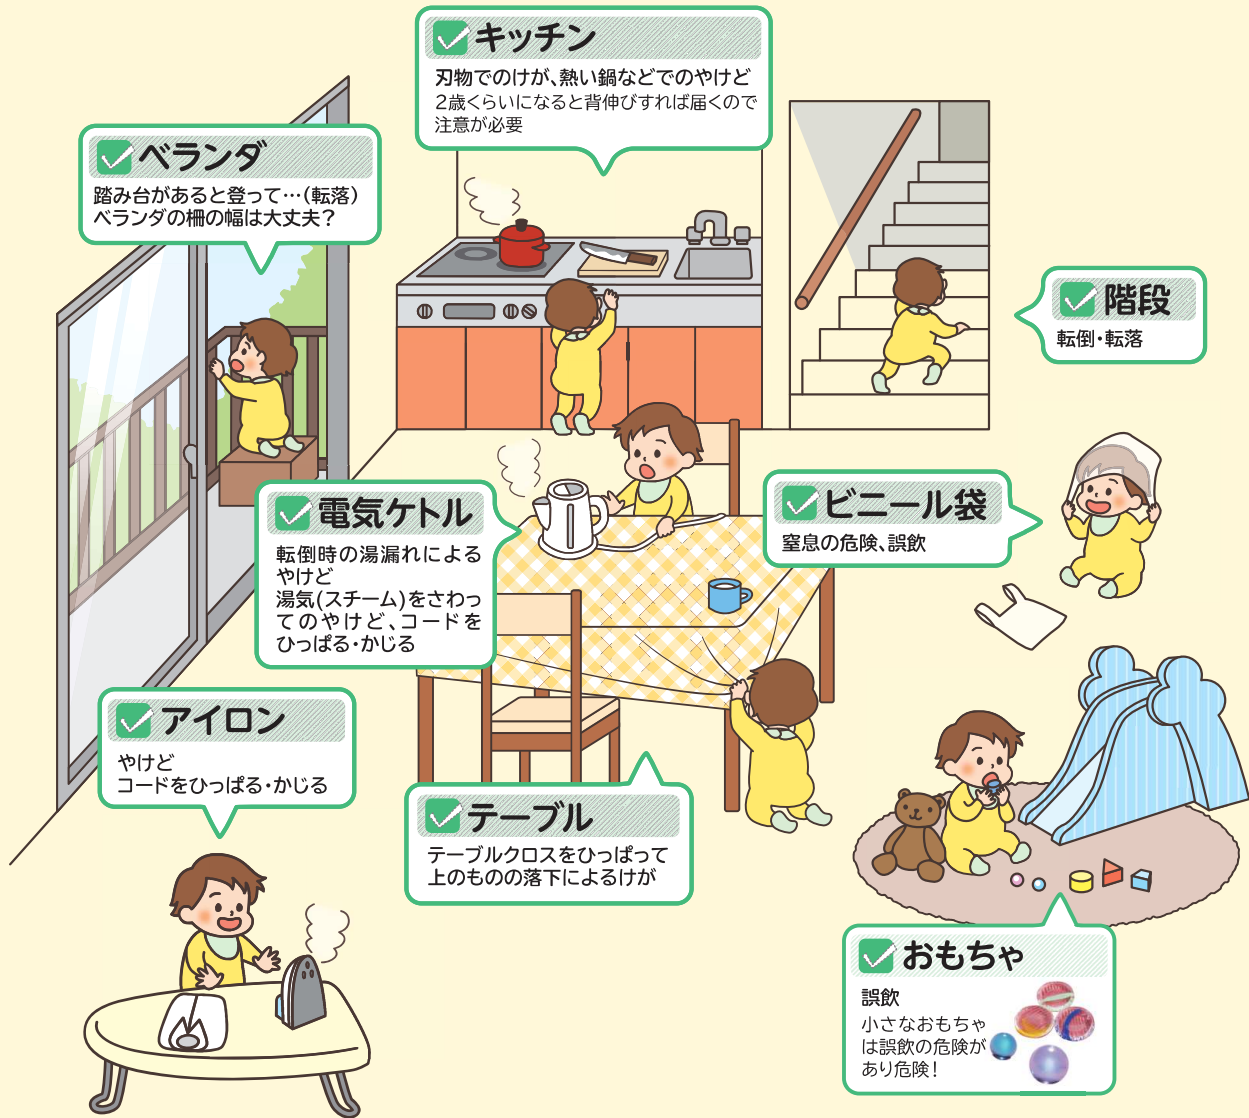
キッチン
刃物でのけが、熱い鍋などでのやけど
2歳くらいになると背伸びすれば届くので注意が必要

ベランダ
踏み台があると登って…(転落)
ベランダの柵の幅は大丈夫?

階段
転倒・転落

電気ケトル
転倒時の湯漏れによるやけど
湯気(スチーム)をさわってのやけど、コードをひっぱる・かじる

ビニール袋
窒息の危険、誤飲

アイロン
やけど
コードをひっぱる・かじる

テーブル
テーブルクロスをひっぱって上のものの落下によるけが

おもちゃ
誤飲
小さなおもちゃは誤飲の危険があり危険!